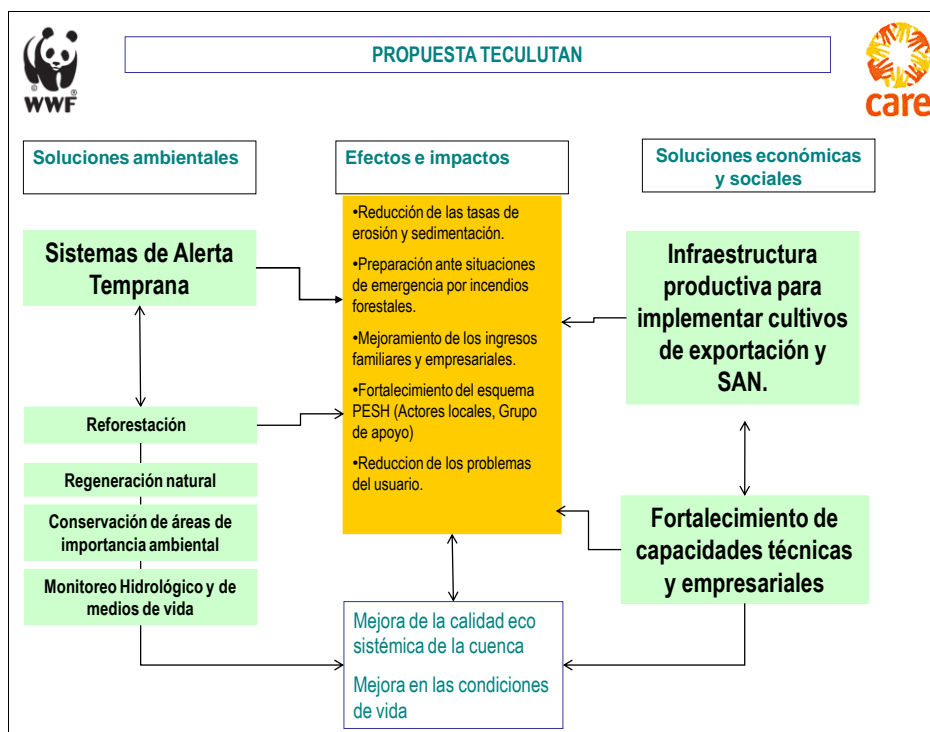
WWF

PROPUESTA TECULUTAN

care

Soluciones ambientales

Efectos e impactos

Soluciones económicas y sociales

Sistemas de Alerta Temprana

•Reducción de las tasas de erosión y sedimentación.

•Preparación ante situaciones de emergencia por incendios forestales.

•Mejoramiento de los ingresos familiares y empresariales.

•Fortalecimiento del esquema PESH (Actores locales, Grupo de apoyo)

•Reduccion de los problemas del usuario.

Infraestructura productiva para implementar cultivos de exportación y SAN.

Reforestación

Regeneración natural

Conservación de áreas de importancia ambiental

Monitoreo Hidrológico y de medios de vida

Fortalecimiento de capacidades técnicas y empresariales

Mejora de la calidad eco sistémica de la cuenca

Mejora en las condiciones de vida